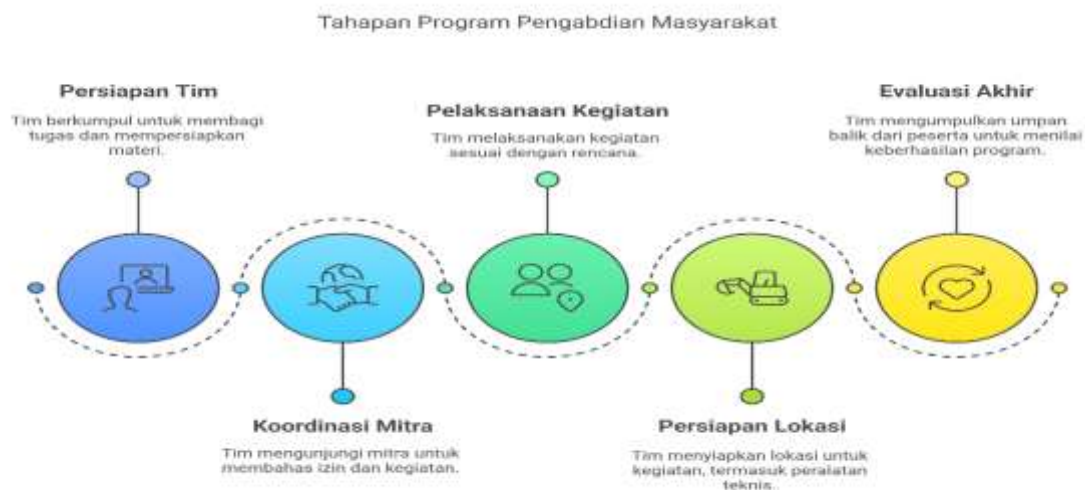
Tahapan Program Pengabdian Masyarakat

Persiapan Tim

Tim berkumpul untuk membagi tugas dan mempersiapkan materi.

Pelaksanaan Kegiatan

Tim melaksanakan kegiatan sesuai dengan rencana.

Evaluasi Akhir

Tim mengumpulkan umpan balik dari peserta untuk menilai keberhasilan program.

Koordinasi Mitra

Tim mengunjungi mitra untuk membahas izin dan kegiatan.

Persiapan Lokasi

Tim menyiapkan lokasi untuk kegiatan, termasuk peralatan teknis.